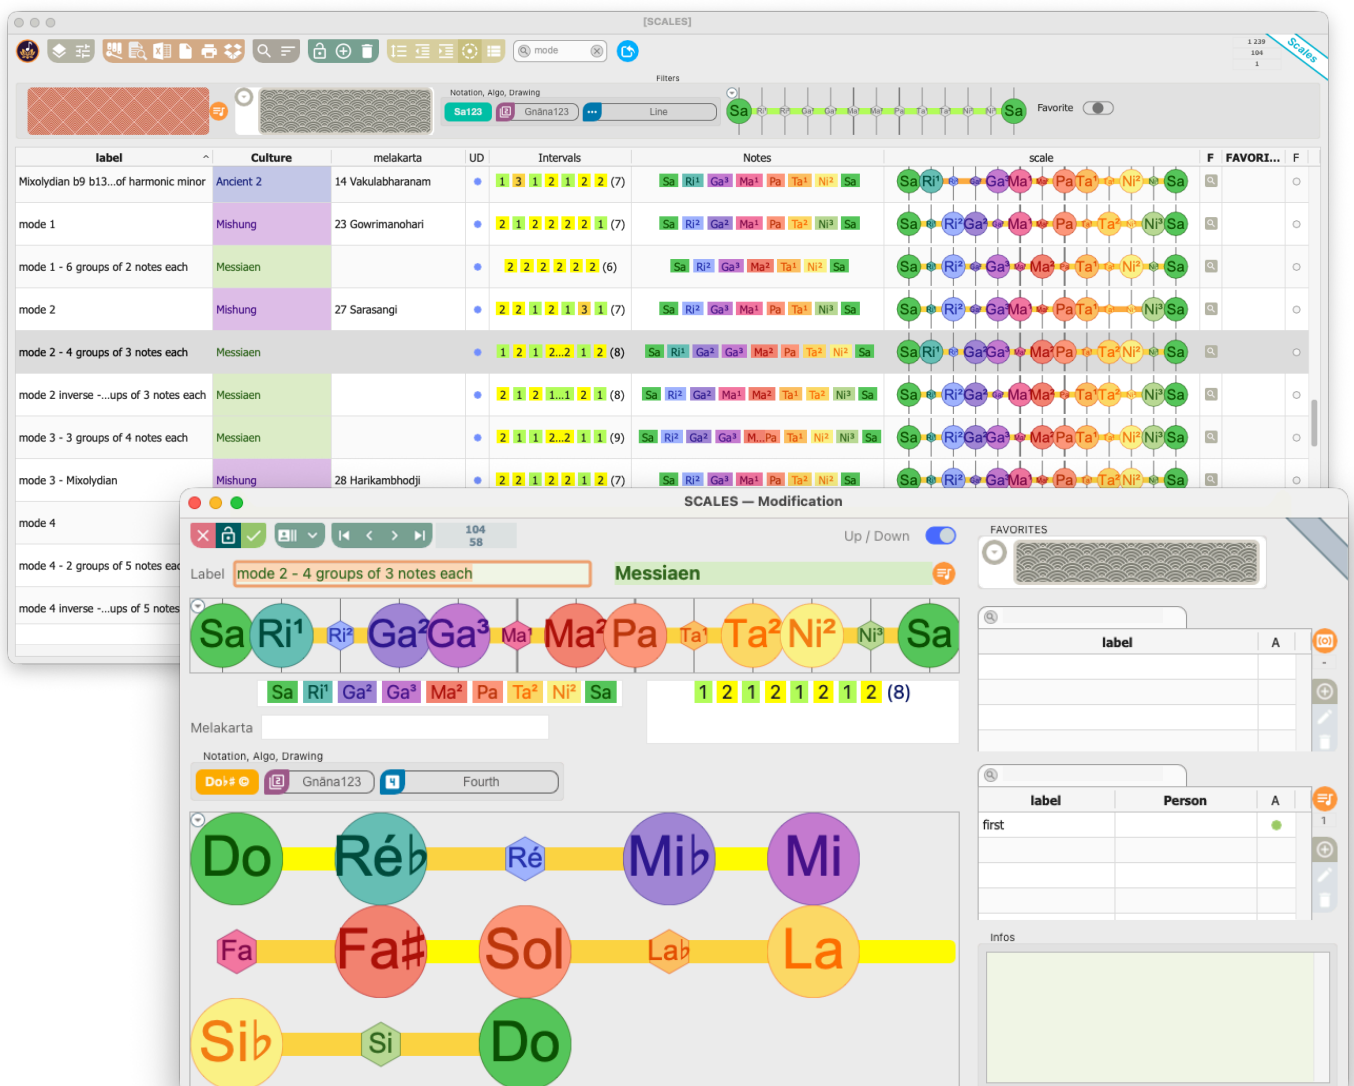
[SCALES]

mode

Scales

1 239
104
1

Filters

Notation, Algo, Drawing

Sa123 Gnāna123 Line

Sa Sa Favorite

| label | Culture | melakarta | UD | Intervals | Notes | scale | F | FAVORI... | F |
|---|---|---|---|---|---|---|---|---|---|
| Mixolydian b9 b13...of harmonic minor | Ancient 2 | 14 Vakulabharanam | | 1 3 1 2 1 2 2 (7) | Sa Ri¹ Ga³ Ma¹ Pa Ta¹ Ni² Sa | | | | |
| mode 1 | Mishung | 23 Gowrimanohari | | 2 1 2 2 2 2 1 (7) | Sa Ri² Ga² Ma¹ Pa Ta² Ni³ Sa | | | | |
| mode 1 - 6 groups of 2 notes each | Messiaen | | | 2 2 2 2 2 2 (6) | Sa Ri² Ga³ Ma² Ta¹ Ni² Sa | | | | |
| mode 2 | Mishung | 27 Sarasangi | | 2 2 1 2 1 3 1 (7) | Sa Ri² Ga³ Ma¹ Pa Ta¹ Ni³ Sa | | | | |
| mode 2 - 4 groups of 3 notes each | Messiaen | | | 1 2 1 2...2 1 2 (8) | Sa Ri¹ Ga² Ga³ Ma² Pa Ta² Ni² Sa | | | | |
| mode 2 inverse -...ups of 3 notes each | Messiaen | | | 2 1 2 1...1 2 1 (8) | Sa Ri² Ga² Ma¹ Ma² Ta¹ Ta² Ni³ Sa | | | | |
| mode 3 - 3 groups of 4 notes each | Messiaen | | | 2 1 1 2...2 1 1 (9) | Sa Ri² Ga² Ga³ M...Pa Ta¹ Ni² Ni³ Sa | | | | |
| mode 3 - Mixolydian | Mishung | 28 Harikambhodji | | 2 2 1 2 2 1 2 (7) | Sa Ri² Ga³ Ma¹ Pa Ta² Ni² Sa | | | | |
| mode 4 | | | | | | | | | |
| mode 4 - 2 groups of 5 notes ea | | | | | | | | | |
| mode 4 inverse -...ups of 5 notes | | | | | | | | | |

SCALES — Modification

104
58

Up / Down

Label mode 2 - 4 groups of 3 notes each Messiaen

Sa Ri¹ Ri² Ga² Ga³ Ma¹ Ma² Pa Ta¹ Ta² Ni² Ni³ Sa

Sa Ri¹ Ga² Ga³ Ma² Pa Ta² Ni² Sa

1 2 1 2 1 2 1 2 (8)

Melakarta

Notation, Algo, Drawing

Do♯♭ Gnāna123 Fourth

Do Ré♭ Ré Mi♭ Mi
Fa Fa♯ Sol La♭ La
Si♭ Si Do

FAVORITES

| label | A |
|---|---|

| label | Person | A |
|---|---|---|
| first | | |

1

Infos